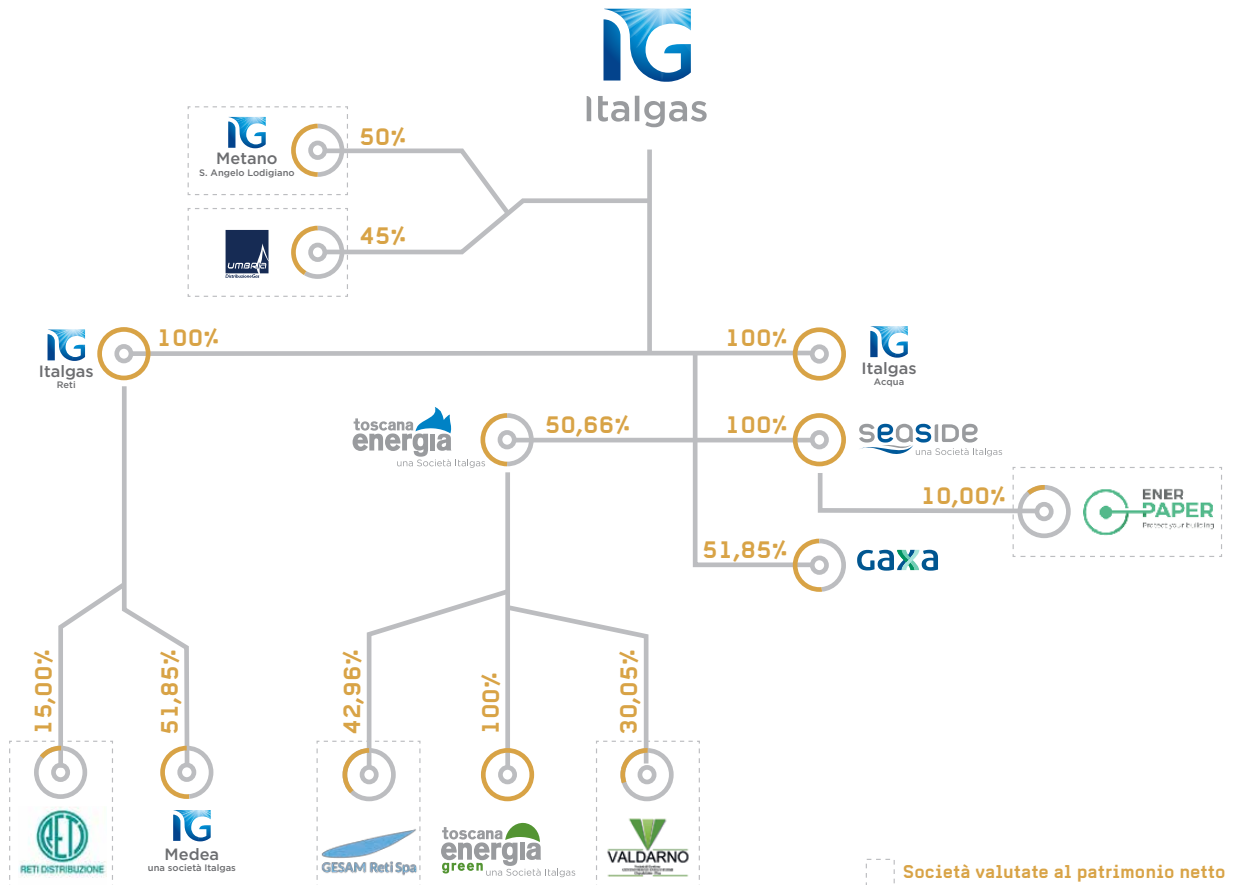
IG
Italgas

IG
Metano
S. Angelo Lodigiano
50%

UMBRIA
DistribuzioneGas
45%

IG
Italgas
Reti
100%

100%
IG
Italgas
Acqua

toscana energia
una Società Italgas
50,66%

100%
seaside
una Società Italgas

10,00%
ENER PAPER
Protect your building

51,85%
GAXA

15,00%
RETI
RETI DISTRIBUZIONE

51,85%
IG
Medea
una società Italgas

42,96%
GESAM Reti Spa

100%
toscana energia green
una Società Italgas

30,05%
VALDARNO

Società valutate al patrimonio netto